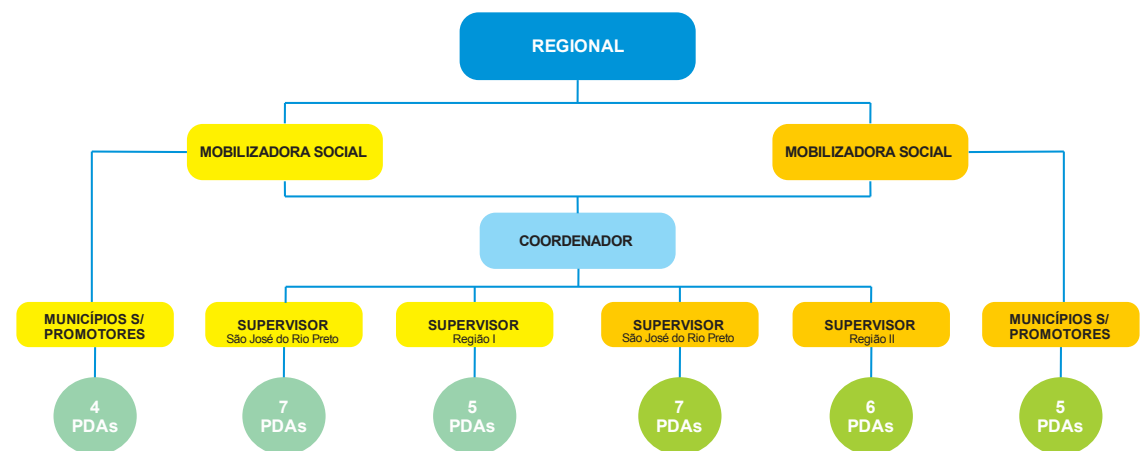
REGIONAL

MOBILIZADORA SOCIAL

MOBILIZADORA SOCIAL

COORDENADOR

MUNICÍPIOS S/ PROMOTORES

SUPERVISOR
São José do Rio Preto

SUPERVISOR
Região I

SUPERVISOR
São José do Rio Preto

SUPERVISOR
Região II

MUNICÍPIOS S/ PROMOTORES

4 PDAs

7 PDAs

5 PDAs

7 PDAs

6 PDAs

5 PDAs